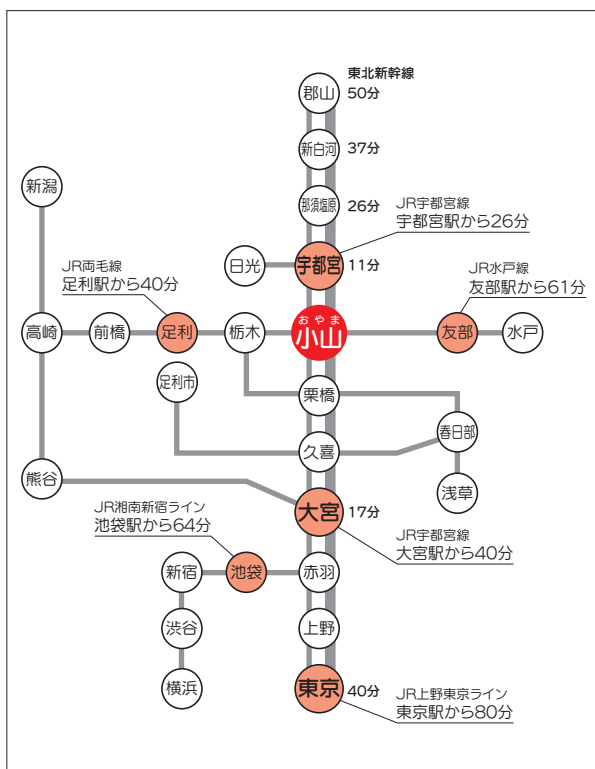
東北新幹線

郡山 50分

新白河 37分

那須塩原 26分

JR宇都宮線
宇都宮駅から26分

日光

宇都宮 11分

JR水戸線
友部駅から61分

新潟

JR両毛線
足利駅から40分

高崎

前橋

足利

栃木

おやま
小山

友部

水戸

足利市

栗橋

春日部

久喜

熊谷

浅草

大宮 17分

JR湘南新宿ライン
池袋駅から64分

JR宇都宮線
大宮駅から40分

新宿

池袋

赤羽

渋谷

上野

横浜

東京 40分

JR上野東京ライン
東京駅から80分